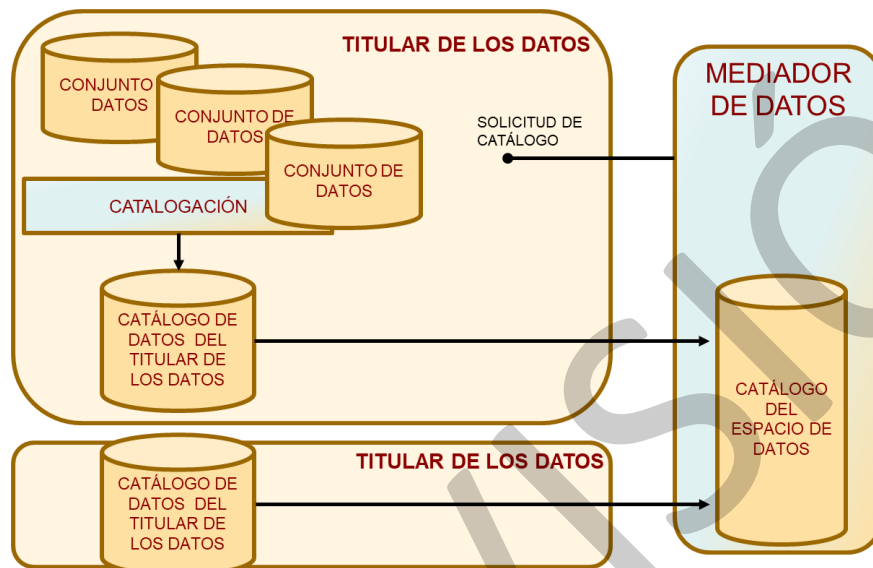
TITULAR DE LOS DATOS

CONJUNTO DATOS

CONJUNTO DE DATOS

CONJUNTO DE DATOS

CATALOGACIÓN

SOLICITUD DE CATÁLOGO

CATÁLOGO DE DATOS DEL TITULAR DE LOS DATOS

MEDIADOR DE DATOS

CATÁLOGO DEL ESPACIO DE DATOS

TITULAR DE LOS DATOS

CATÁLOGO DE DATOS DEL TITULAR DE LOS DATOS